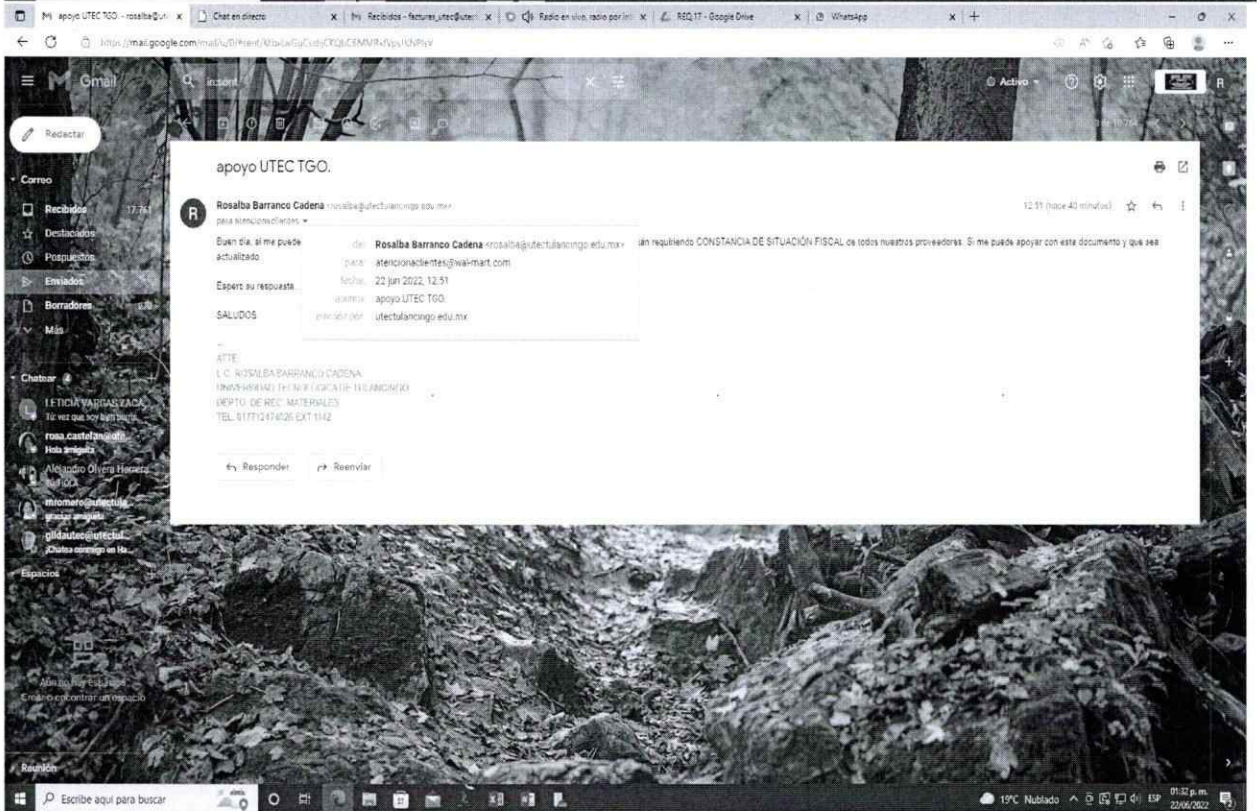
M apoyo UTEC TGO. - rosalba@ut x | Chat en directo x | M Recibidos - facturas_utec@utect x | Radio en vivo, radio por int x | REQ.17 - Google Drive x | WhatsApp x | +

https://mail.google.com/mail/u/0/#sent/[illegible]

Gmail | insent | Activo

Redactar

Correo
Recibidos 17.761
Destacados
Pospuestos
Enviados
Borradores
Más

Chatear
LETICIA VARGAS ZACA
Tu: vez que soy bien buena
rosa.castelan@ute
Hola amiguita
Alejandro Olvera Herrera
Gracias
mromero@utectula
gracias amiguita
gildautec@utectul
¡Chatea conmigo en Ha...

Espacios
Aún no hay espacios
Crea o encuentra un espacio

Reunión

apoyo UTEC TGO.

Rosalba Barranco Cadena <rosalba@utectulancingo.edu.mx>
para atencionaclientes

12:51 (hace 40 minutos)

de: Rosalba Barranco Cadena <rosalba@utectulancingo.edu.mx>
para: atencionaclientes@wal-mart.com
fecha: 22 jun 2022, 12:51
asunto: apoyo UTEC TGO.
enviado por: utectulancingo.edu.mx

Buen día, si me puede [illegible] án requiriendo CONSTANCIA DE SITUACIÓN FISCAL de todos nuestros proveedores. Si me puede apoyar con este documento y que sea actualizado

Espero su respuesta.

SALUDOS

--
ATTE:
L.C. ROSALBA BARRANCO CADENA
UNIVERSIDAD TECNOLÓGICA DE TULANCINGO
DEPTO. DE REC. MATERIALES
TEL. 017757554026 EXT 1142

Responder | Reenviar

Escribe aquí para buscar
19°C Nublado ESP 01:32 p.m. 22/06/2022